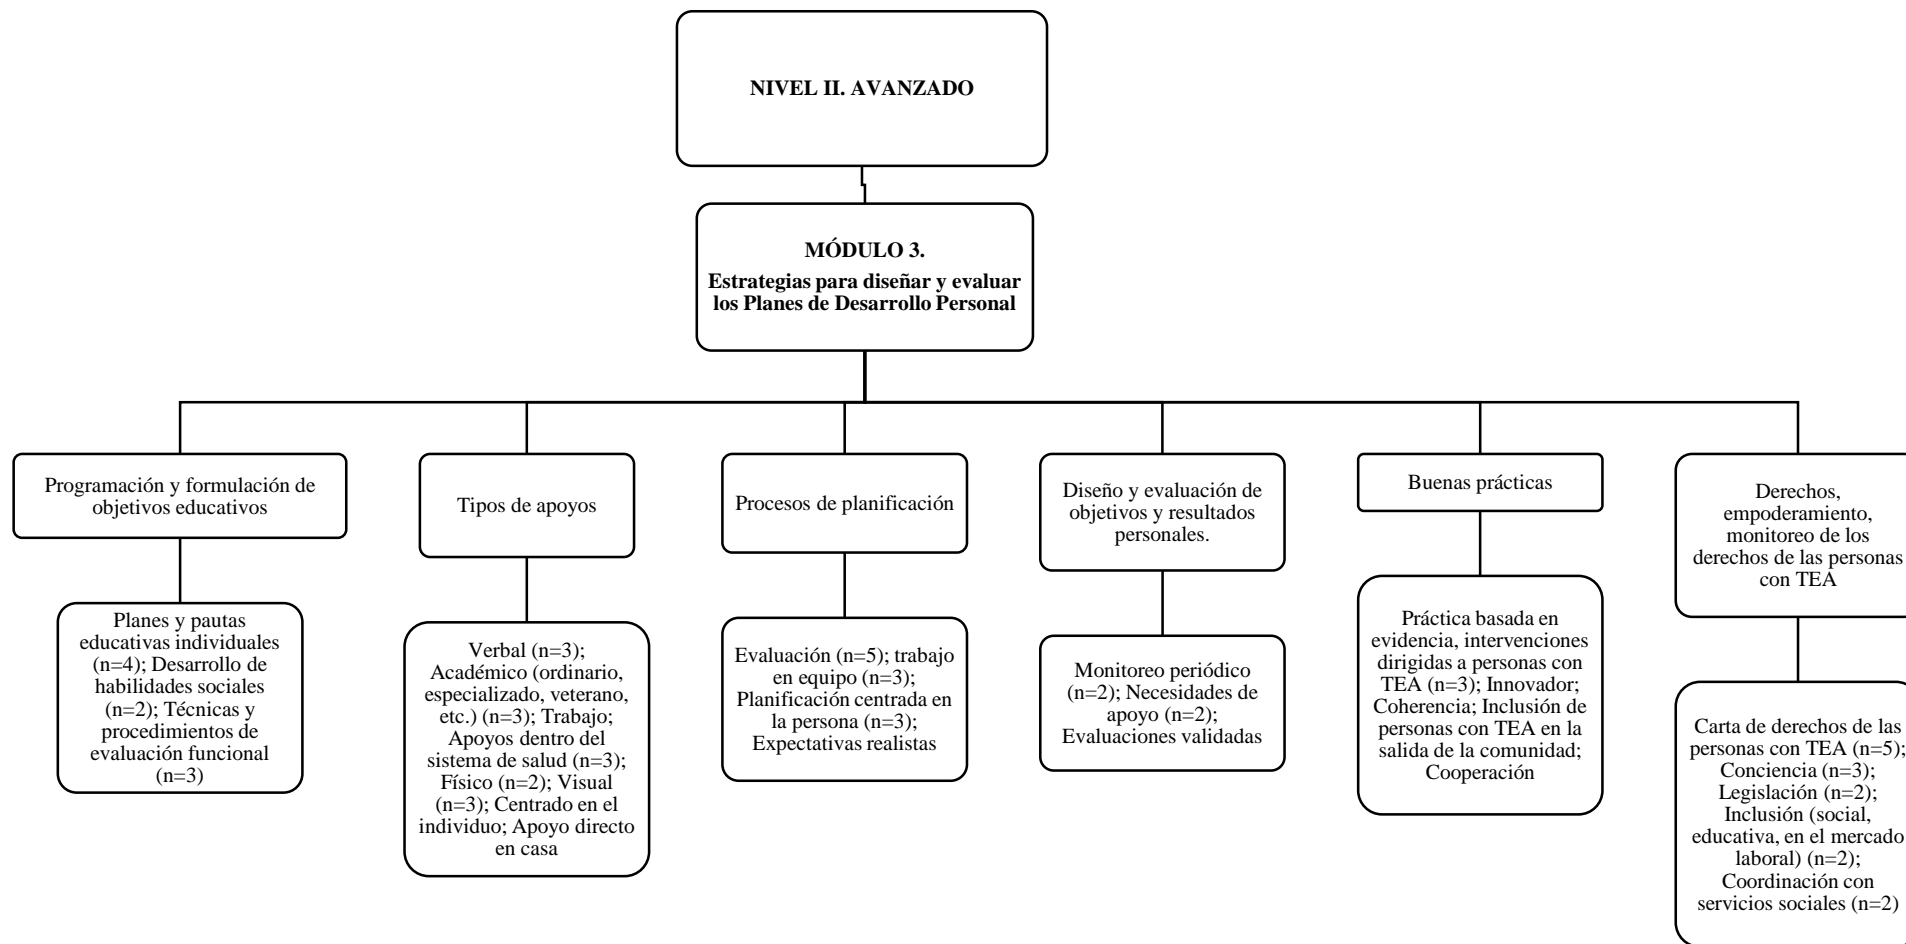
NIVEL II. AVANZADO

MÓDULO 3.
Estrategias para diseñar y evaluar los Planes de Desarrollo Personal

Programación y formulación de objetivos educativos

Planes y pautas educativas individuales (n=4); Desarrollo de habilidades sociales (n=2); Técnicas y procedimientos de evaluación funcional (n=3)

Tipos de apoyos

Verbal (n=3); Académico (ordinario, especializado, veterano, etc.) (n=3); Trabajo; Apoyos dentro del sistema de salud (n=3); Físico (n=2); Visual (n=3); Centrado en el individuo; Apoyo directo en casa

Procesos de planificación

Evaluación (n=5); trabajo en equipo (n=3); Planificación centrada en la persona (n=3); Expectativas realistas

Diseño y evaluación de objetivos y resultados personales.

Monitoreo periódico (n=2); Necesidades de apoyo (n=2); Evaluaciones validadas

Buenas prácticas

Práctica basada en evidencia, intervenciones dirigidas a personas con TEA (n=3); Innovador; Coherencia; Inclusión de personas con TEA en la salida de la comunidad; Cooperación

Derechos, empoderamiento, monitoreo de los derechos de las personas con TEA

Carta de derechos de las personas con TEA (n=5); Conciencia (n=3); Legislación (n=2); Inclusión (social, educativa, en el mercado laboral) (n=2); Coordinación con servicios sociales (n=2)